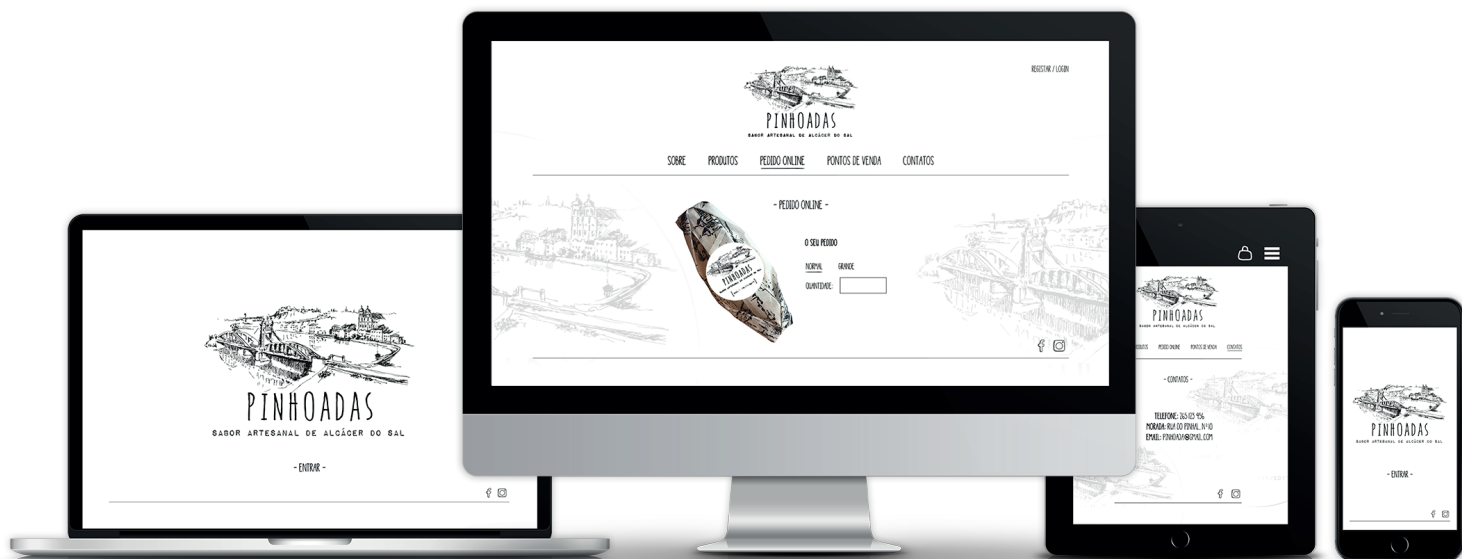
REGISTAR / LOGIN

PINHOADAS
SABOR ARTESANAL DE ALCÁCER DO SAL

SOBRE PRODUTOS PEDIDO ONLINE PONTOS DE VENDA CONTATOS

- PEDIDO ONLINE -

O SEU PEDIDO

NORMAL GRANDE

QUANTIDADE:

PINHOADAS
SABOR ARTESANAL DE ALCÁCER DO SAL

- ENTRAR -

PINHOADAS
SABOR ARTESANAL DE ALCÁCER DO SAL

ODUTOS PEDIDO ONLINE PONTOS DE VENDA CONTATOS

- CONTATOS -

TELEFONE: 265 123 456
MORADA: RUA DO PINHAL, Nº10
EMAIL: PINHOADAS@GMAIL.COM

PINHOADAS
SABOR ARTESANAL DE ALCÁCER DO SAL

- ENTRAR -